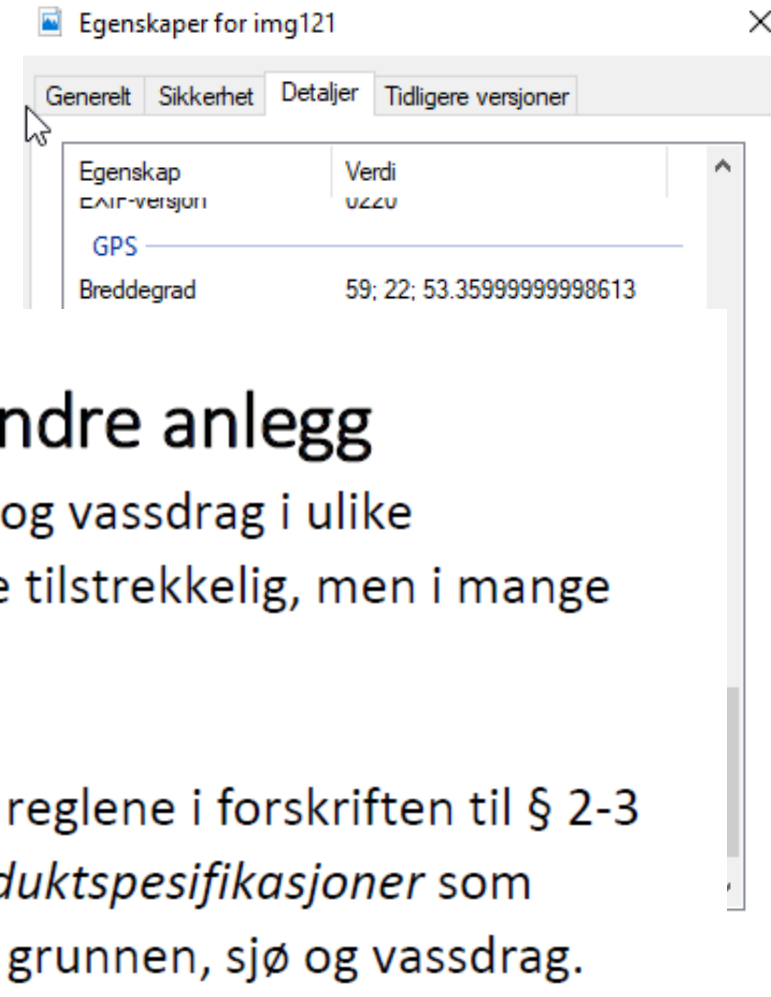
Egenskaper for img121

Generelt | Sikkerhet | Detaljer | Tidligere versjoner

| Egenskap | Verdi |
|---|---|
| EXIF-versjon | 0220 |
| GPS | |
| Breddegrad | 59; 22; 53.3599999998613 |

ndre anlegg

og vassdrag i ulike e tilstrekkelig, men i mange

reglene i forskriften til § 2-3 *duktspesifikasjoner* som grunnen, sjø og vassdrag.